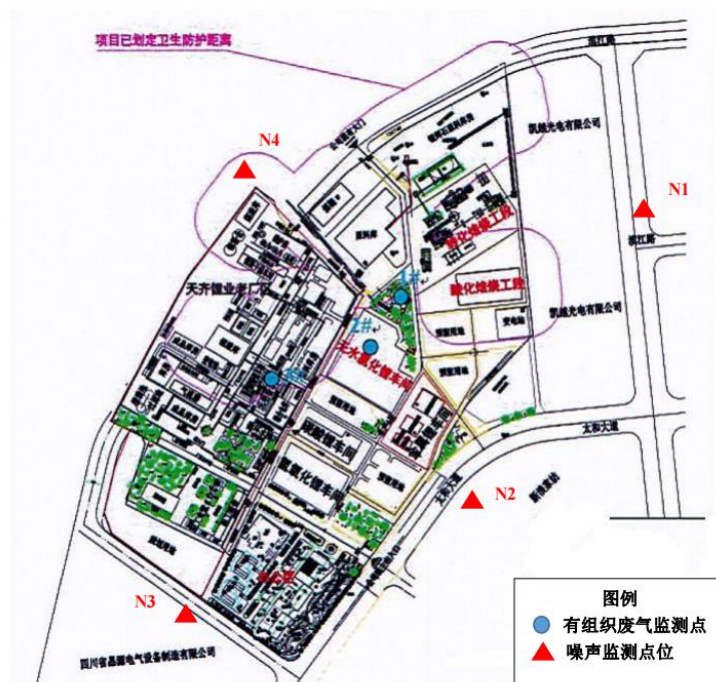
项目已划定卫生防护距离

N4

N1

N2

N3

凯越光电有限公司

天齐锂业老厂区

1#

2#

3#

无水氯化锂车间

碳化焙烧工段

酸化焙烧工段

凯越光电有限公司

太和大道

四川省晶器电气设备制造有限公司

图例

有组织废气监测点

噪声监测点位